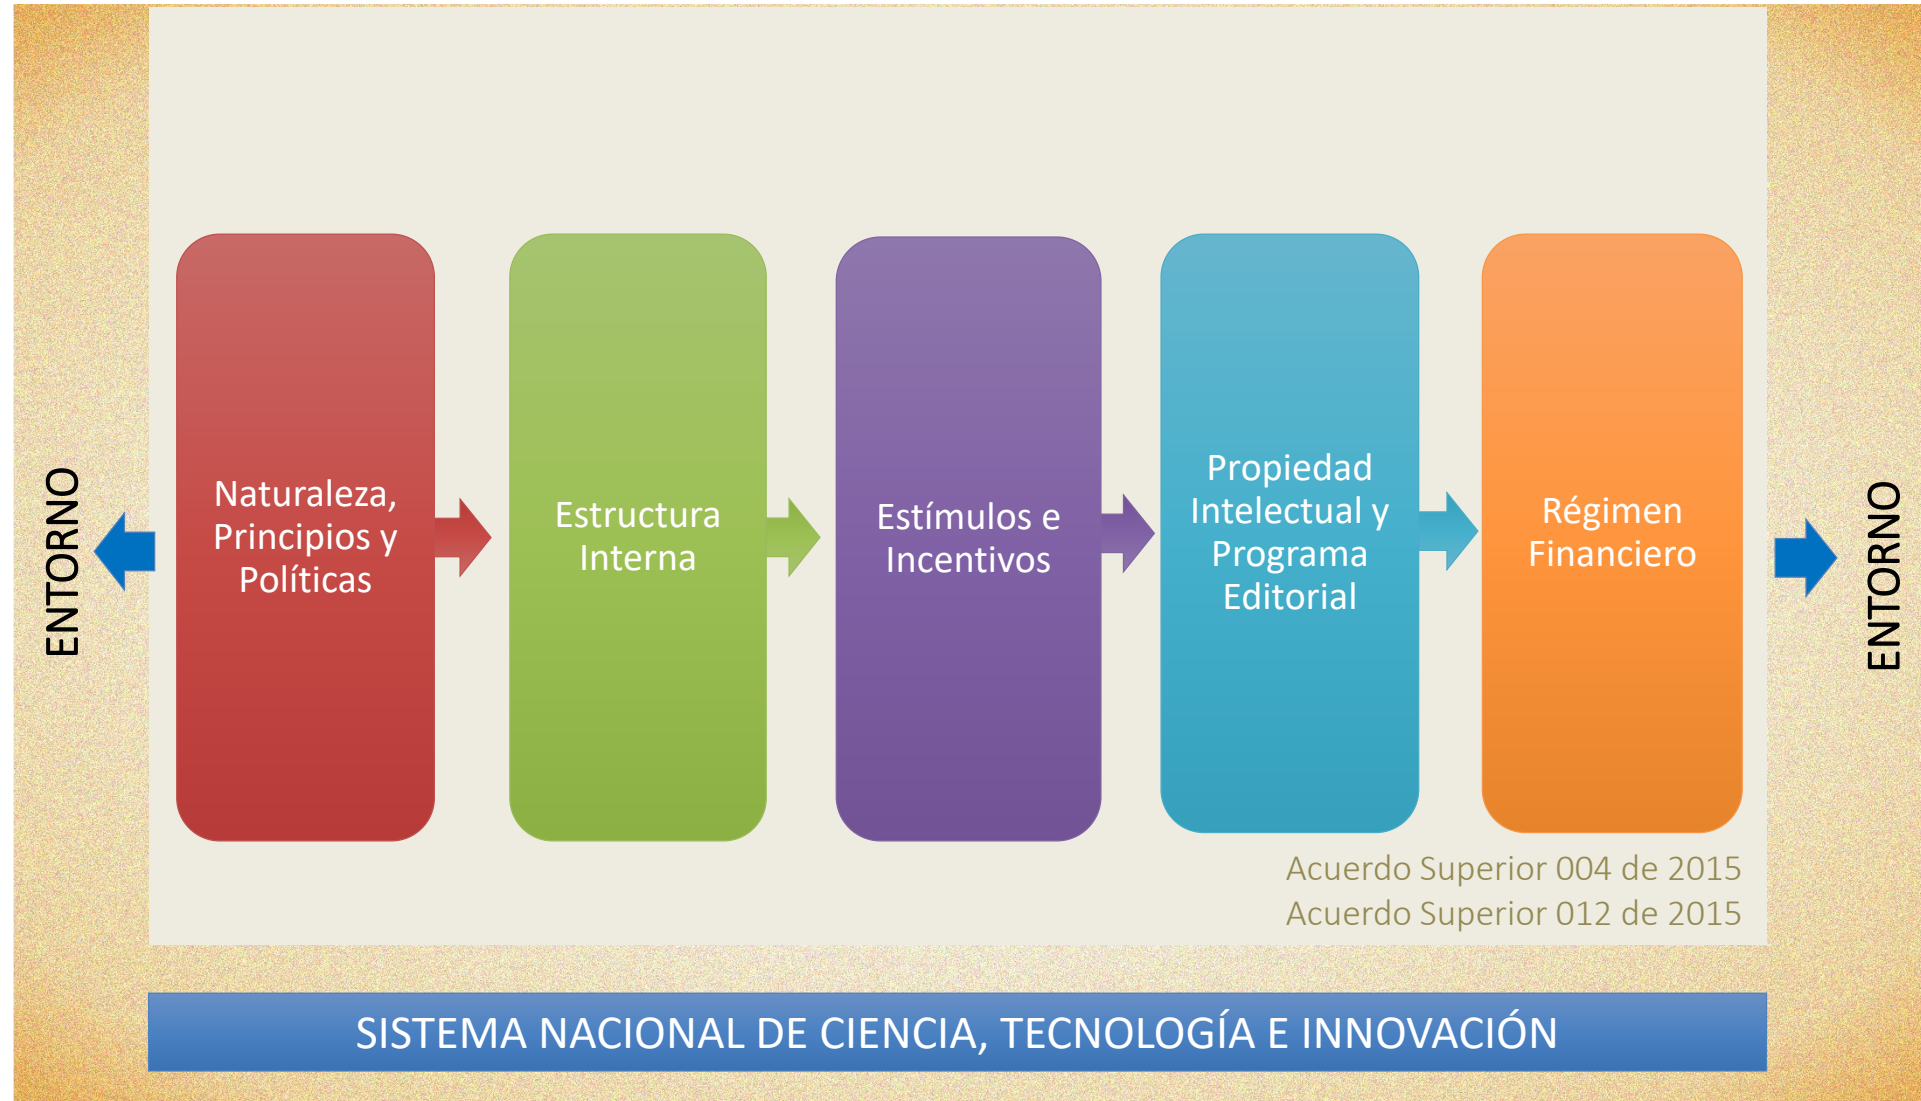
ENTORNO

Naturaleza, Principios y Políticas

Estructura Interna

Estímulos e Incentivos

Propiedad Intelectual y Programa Editorial

Régimen Financiero

ENTORNO

Acuerdo Superior 004 de 2015
Acuerdo Superior 012 de 2015

SISTEMA NACIONAL DE CIENCIA, TECNOLOGÍA E INNOVACIÓN